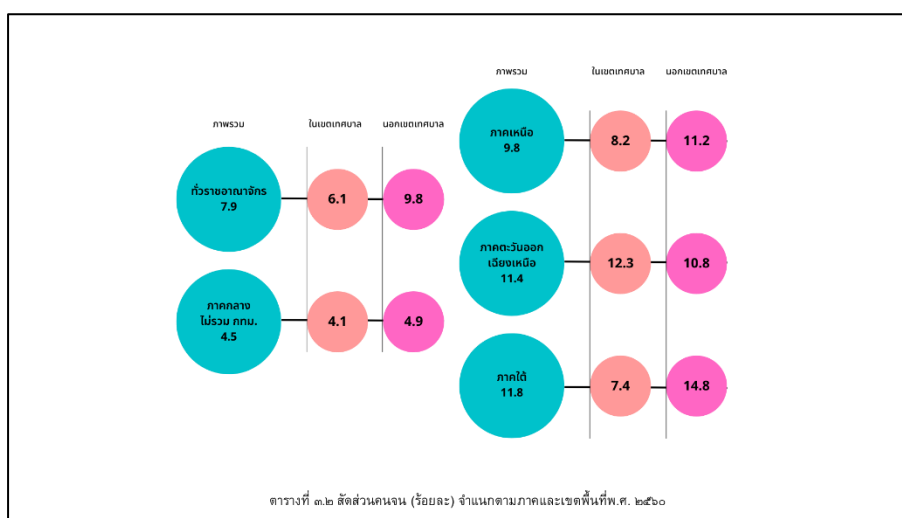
ภาพรวม

ในเขตเทศบาล

นอกเขตเทศบาล

ทั่วราชอาณาจักร
7.9

6.1

9.8

ภาคกลาง
ไม่รวม กทม.
4.5

4.1

4.9

ภาพรวม

ในเขตเทศบาล

นอกเขตเทศบาล

ภาคเหนือ
9.8

8.2

11.2

ภาคตะวันออกเฉียงเหนือ
11.4

12.3

10.8

ภาคใต้
11.8

7.4

14.8

ตารางที่ ๓.๒ สัดส่วนคนจน (ร้อยละ) จำแนกตามภาคและเขตพื้นที่พ.ศ. ๒๕๖๐